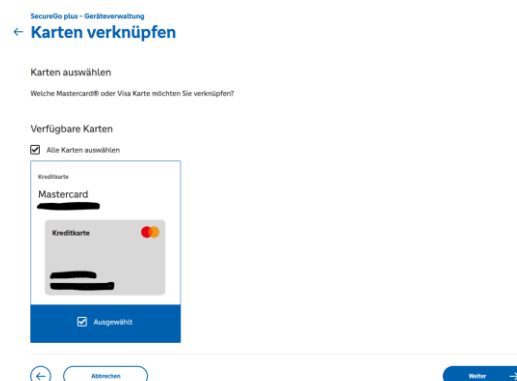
SecureGo plus - Geräteverwaltung
← Karten verknüpfen

Karten auswählen

Welche Mastercard® oder Visa Karte möchten Sie verknüpfen?

Verfügbare Karten

Alle Karten auswählen

Kreditkarte
Mastercard
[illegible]

Kreditkarte
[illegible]
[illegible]

Ausgewählt

Abbrechen

Weiter